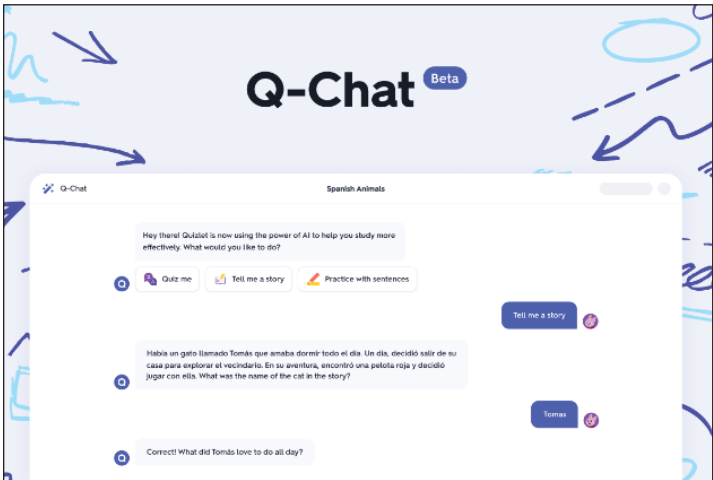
Q-Chat Beta

Q-Chat

Spanish Animals

Hey there! Quizlet is now using the power of AI to help you study more effectively. What would you like to do?

Quiz me

Tell me a story

Practice with sentences

Tell me a story

Había un gato llamado Tomás que amaba dormir todo el día. Un día, decidió salir de su casa para explorar el vecindario. En su aventura, encontró una pelota roja y decidió jugar con ella. What was the name of the cat in the story?

Tomas

Correct! What did Tomás love to do all day?